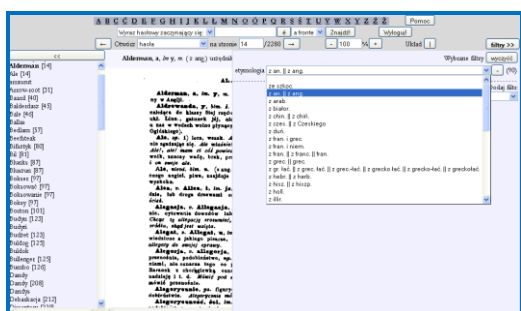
A B C Ć D E F G H I J K L Ł M N O Ó P Q R S Ś T U V W X Y Z Ź Ż Pomoc

Wyraz hasłowy zaczynający się | ź | a fronte | Znajdź! | Wyloguj!

← Otwórz: hasło na stronie 14 /2280 → - 100 % + Układ | filtry >>

<<

Alderman [54]
Ale [54]
ament
Apostro-zof [21]
Bauerl [40]
Baldoedner [45]
Bale [46]
Ballas
Bedlam [57]
Beefsteak
Billetyk [80]
Bil [81]
Bleszka [87]
Bluszcz [87]
Bokser [97]
Boksowal [97]
Boksowanie [97]
Boksy [97]
Boston [101]
Budżet [123]
Budżet
Budżet [123]
Buldog [123]
Buldok
Bullenger [125]
Bumbo [126]
Dandy
Dandy [208]
Dandys
Debarkacja [212]

Alderman, a, lm y, m. (z ang.) urzędnik

Alderman, a, lm. y, m. w Anglji.
Aldermanja, y, blm. ż. należy do klasy.
Ale, ale! ...
Ale, miał blm. n. (z ang. ...
Ale, z. Allen, k. lm. ...
Alfonsis, y, z. Allegacja, ...
Algraf, s. Allegat, ...
Allegoria, y, z. allegorja. ...
Allegoryczny, ...

Wybrane filtry: wyczyść

etymologia | z an. || z ang. | - (90)
ze szkoc.
z an. || z ang.
z arab.
z białor.
z chin. || z chiń.
z czes. || z Czeskiego
z duń.
z fran. i grec.
z fran. i niem.
z fran. || z franc. || fran.
z grec. || z grec.
z gr. łać. || z grec. łać. || z grecko-łać. || z grecko łać. || z grecko-łac. || z greckołać.
z hebr. || z herb.
z hisz. || z hiszp.
z hol.
z illir.

Podaj filtr